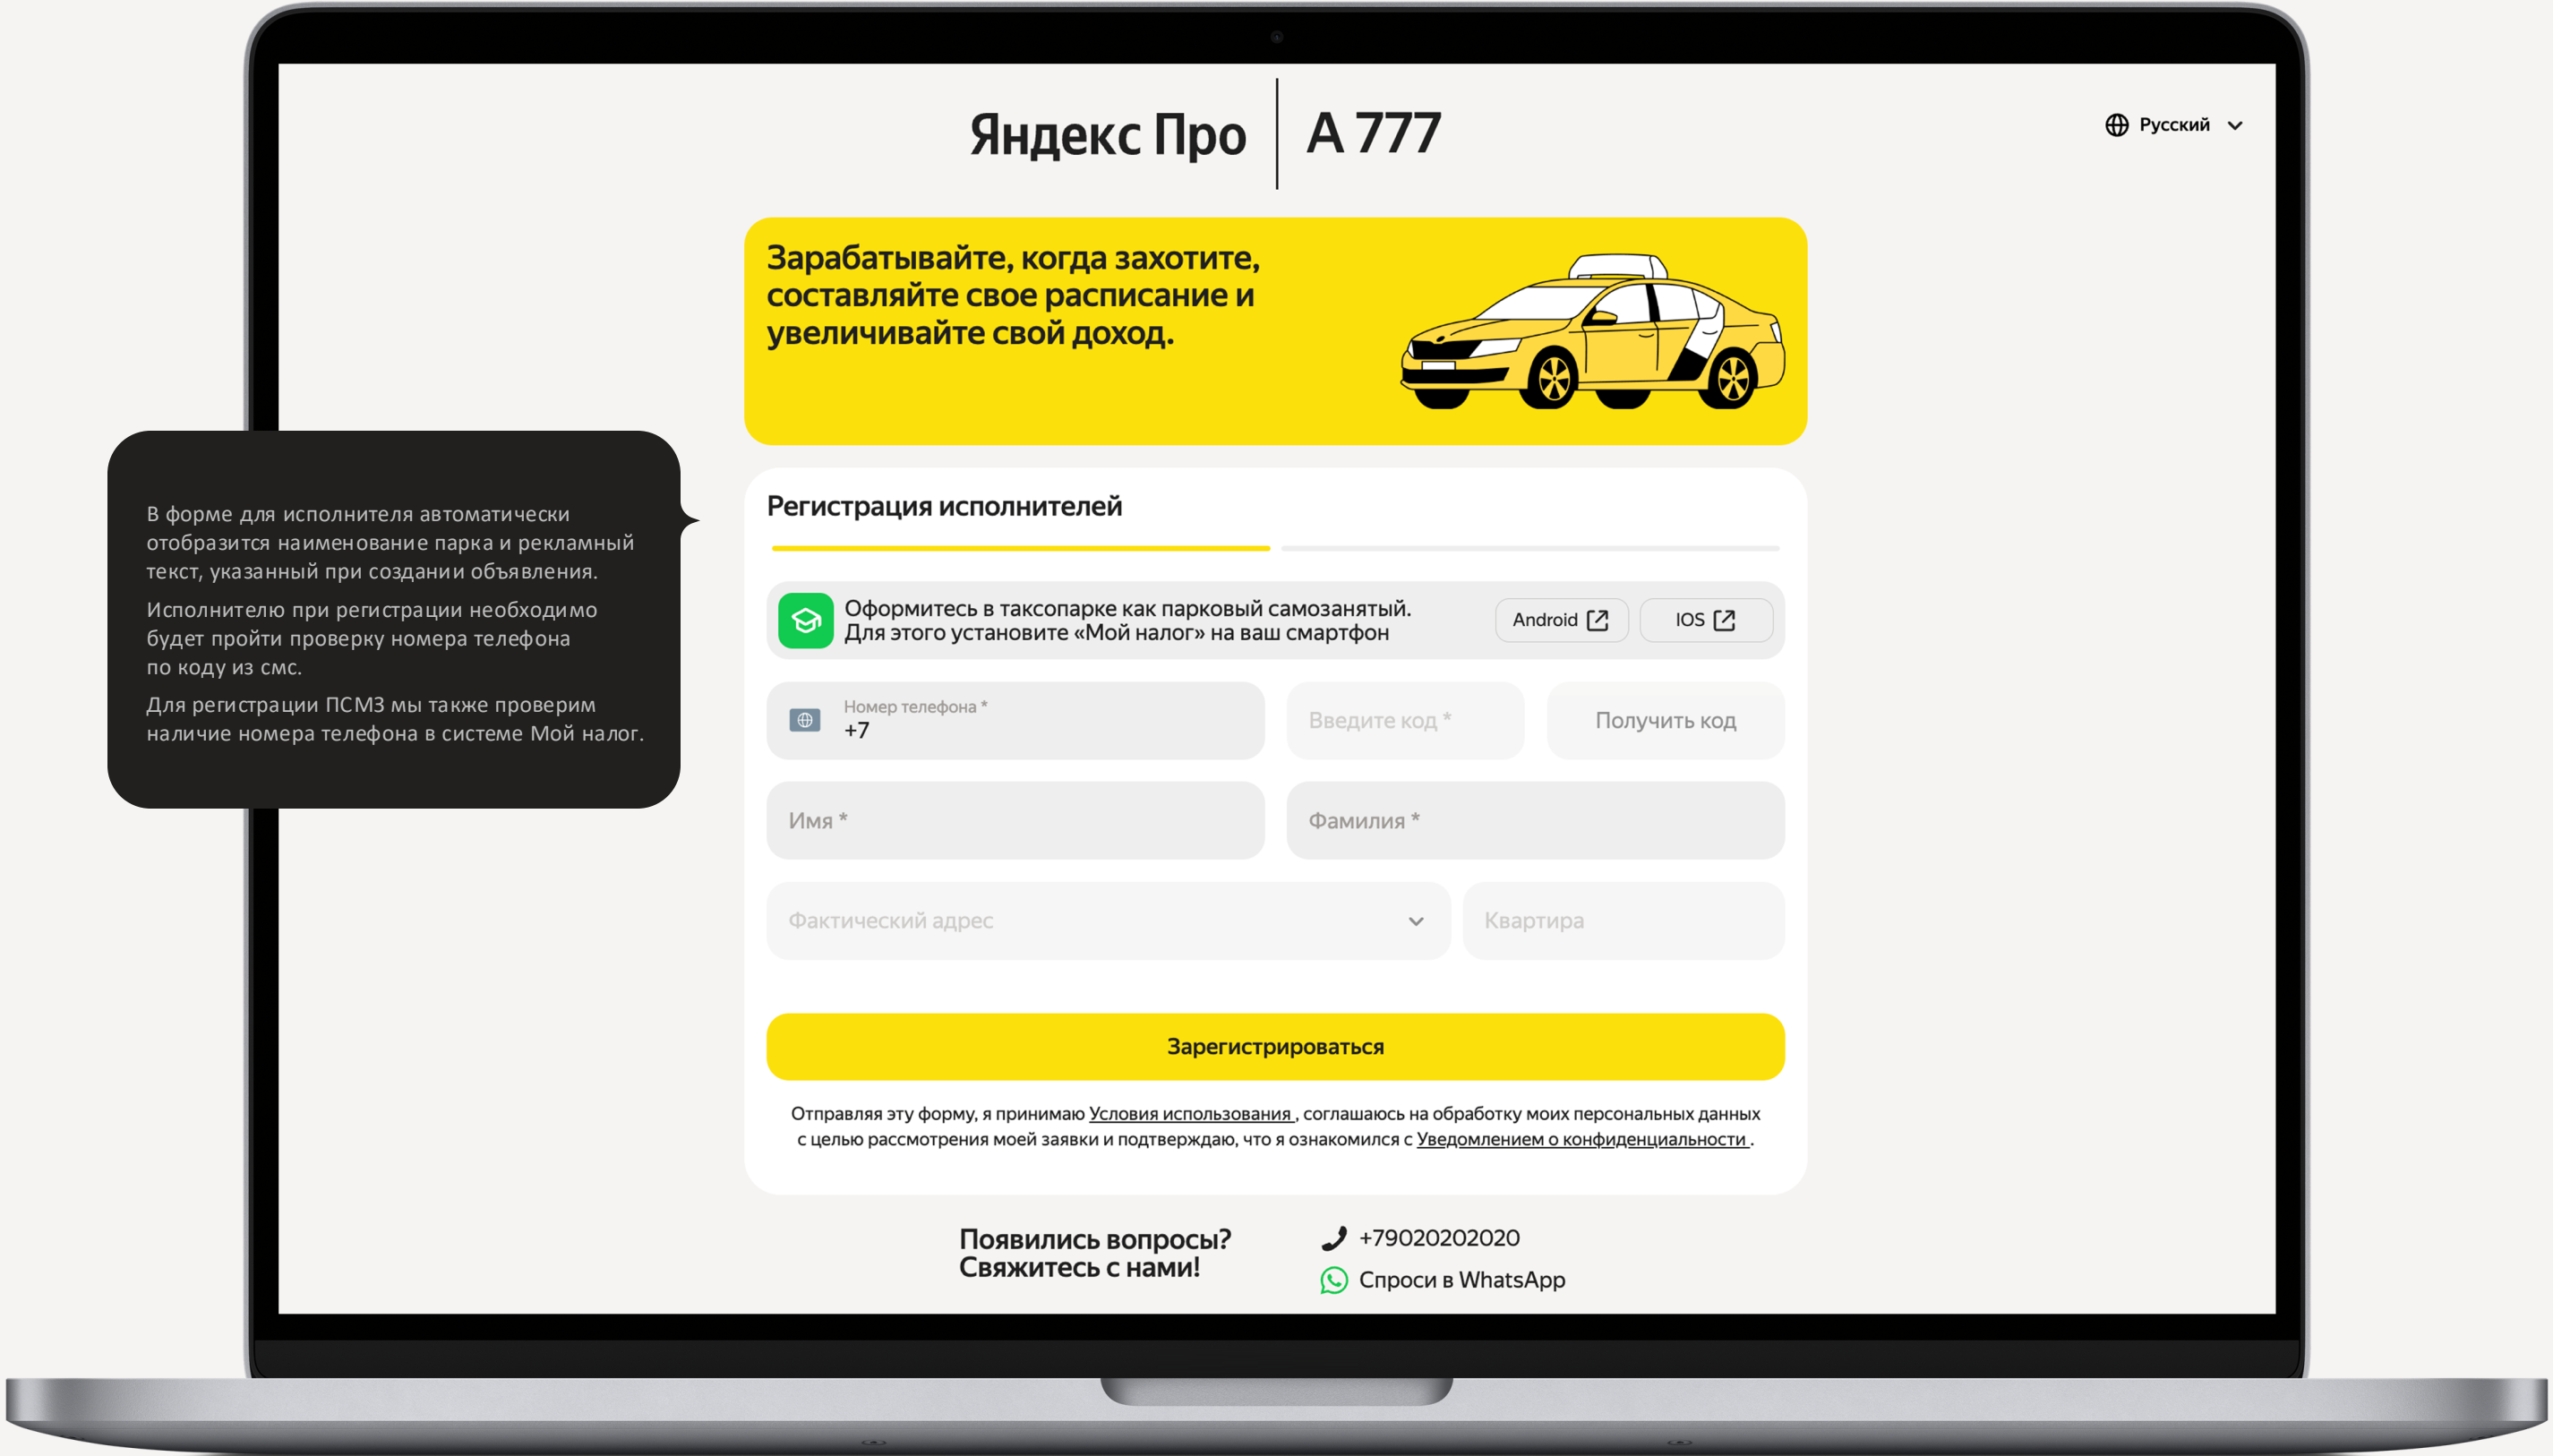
В форме для исполнителя автоматически отобразится наименование парка и рекламный текст, указанный при создании объявления.

Исполнителю при регистрации необходимо будет пройти проверку номера телефона по коду из смс.

Для регистрации ПСМЗ мы также проверим наличие номера телефона в системе Мой налог.

Яндекс Про | А 777

Русский

Зарабатывайте, когда захотите, составляйте свое расписание и увеличивайте свой доход.

Регистрация исполнителей

Оформитесь в таксопарке как парковый самозанятый. Для этого установите «Мой налог» на ваш смартфон

Android

IOS

Номер телефона *
+7

Введите код *

Получить код

Имя *

Фамилия *

Фактический адрес

Квартира

Зарегистрироваться

Отправляя эту форму, я принимаю Условия использования , соглашаюсь на обработку моих персональных данных с целью рассмотрения моей заявки и подтверждаю, что я ознакомился с Уведомлением о конфиденциальности .

Появились вопросы? Свяжитесь с нами!

+79020202020

Спроси в WhatsApp